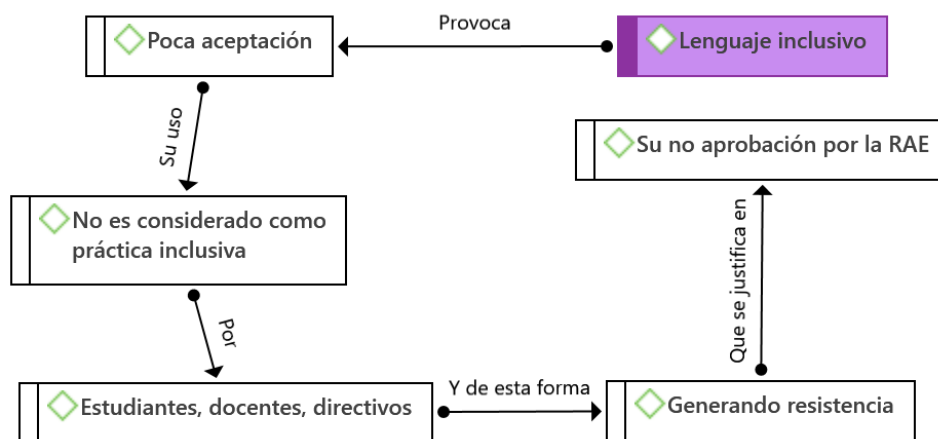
Lenguaje inclusivo

Provoca

Poca aceptación

Su uso

No es considerado como práctica inclusiva

Por

Estudiantes, docentes, directivos

Y de esta forma

Generando resistencia

Que se justifica en

Su no aprobación por la RAE